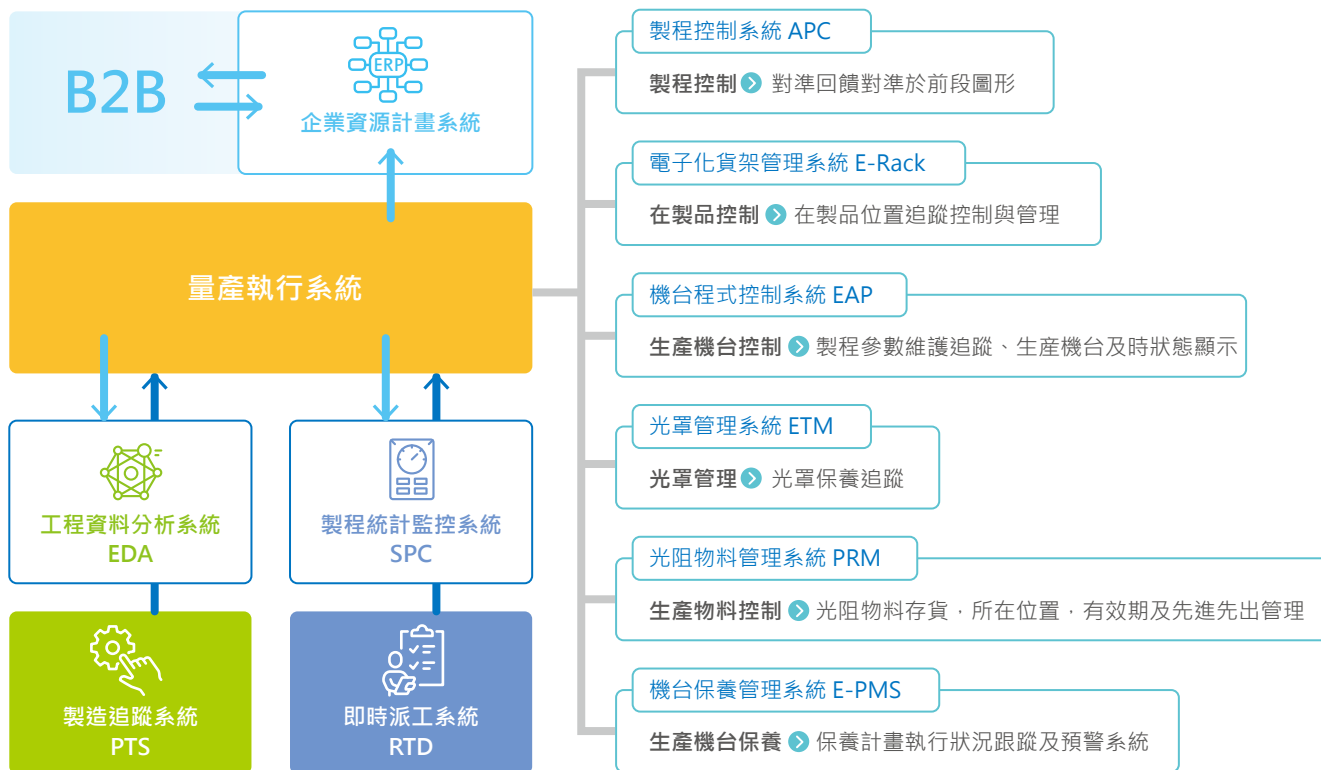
B2B

ERP

企業資源計畫系統

量產執行系統

工程資料分析系統
EDA

製程統計監控系統
SPC

製造追蹤系統
PTS

即時派工系統
RTD

製程控制系統 APC

製程控制 對準回饋對準於前段圖形

電子化貨架管理系統 E-Rack

在製品控制 在製品位置追蹤控制與管理

機台程式控制系統 EAP

生產機台控制 製程參數維護追蹤、生產機台及時狀態顯示

光罩管理系統 ETM

光罩管理 光罩保養追蹤

光阻物料管理系統 PRM

生產物料控制 光阻物料存貨，所在位置，有效期及先進先出管理

機台保養管理系統 E-PMS

生產機台保養 保養計畫執行狀況跟蹤及預警系統